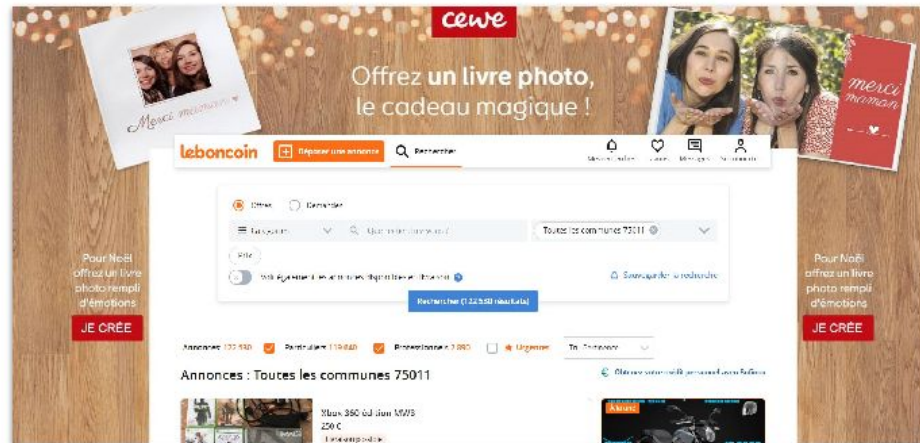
cewe

Offrez un livre photo, le cadeau magique !

Merci maman

merci maman

leboncoin

Déposer une annonce

Rechercher

Offres

Demandes

Catégories

Que recherchez-vous ?

Toutes les communes 75011

Prix

Voir également les annonces disponibles en livraison

Sauvegarder la recherche

Rechercher (1 329 550 résultats)

Pour Noël offrez un livre photo rempli d'émotions

JE CRÉE

Pour Noël offrez un livre photo rempli d'émotions

JE CRÉE

Annonces 132 930

Particuliers 119 040

Professionnels 13 890

Urgentes

Tri : Pertinence

Annonces : Toutes les communes 75011

Xbox 360 édition MW3

250 €